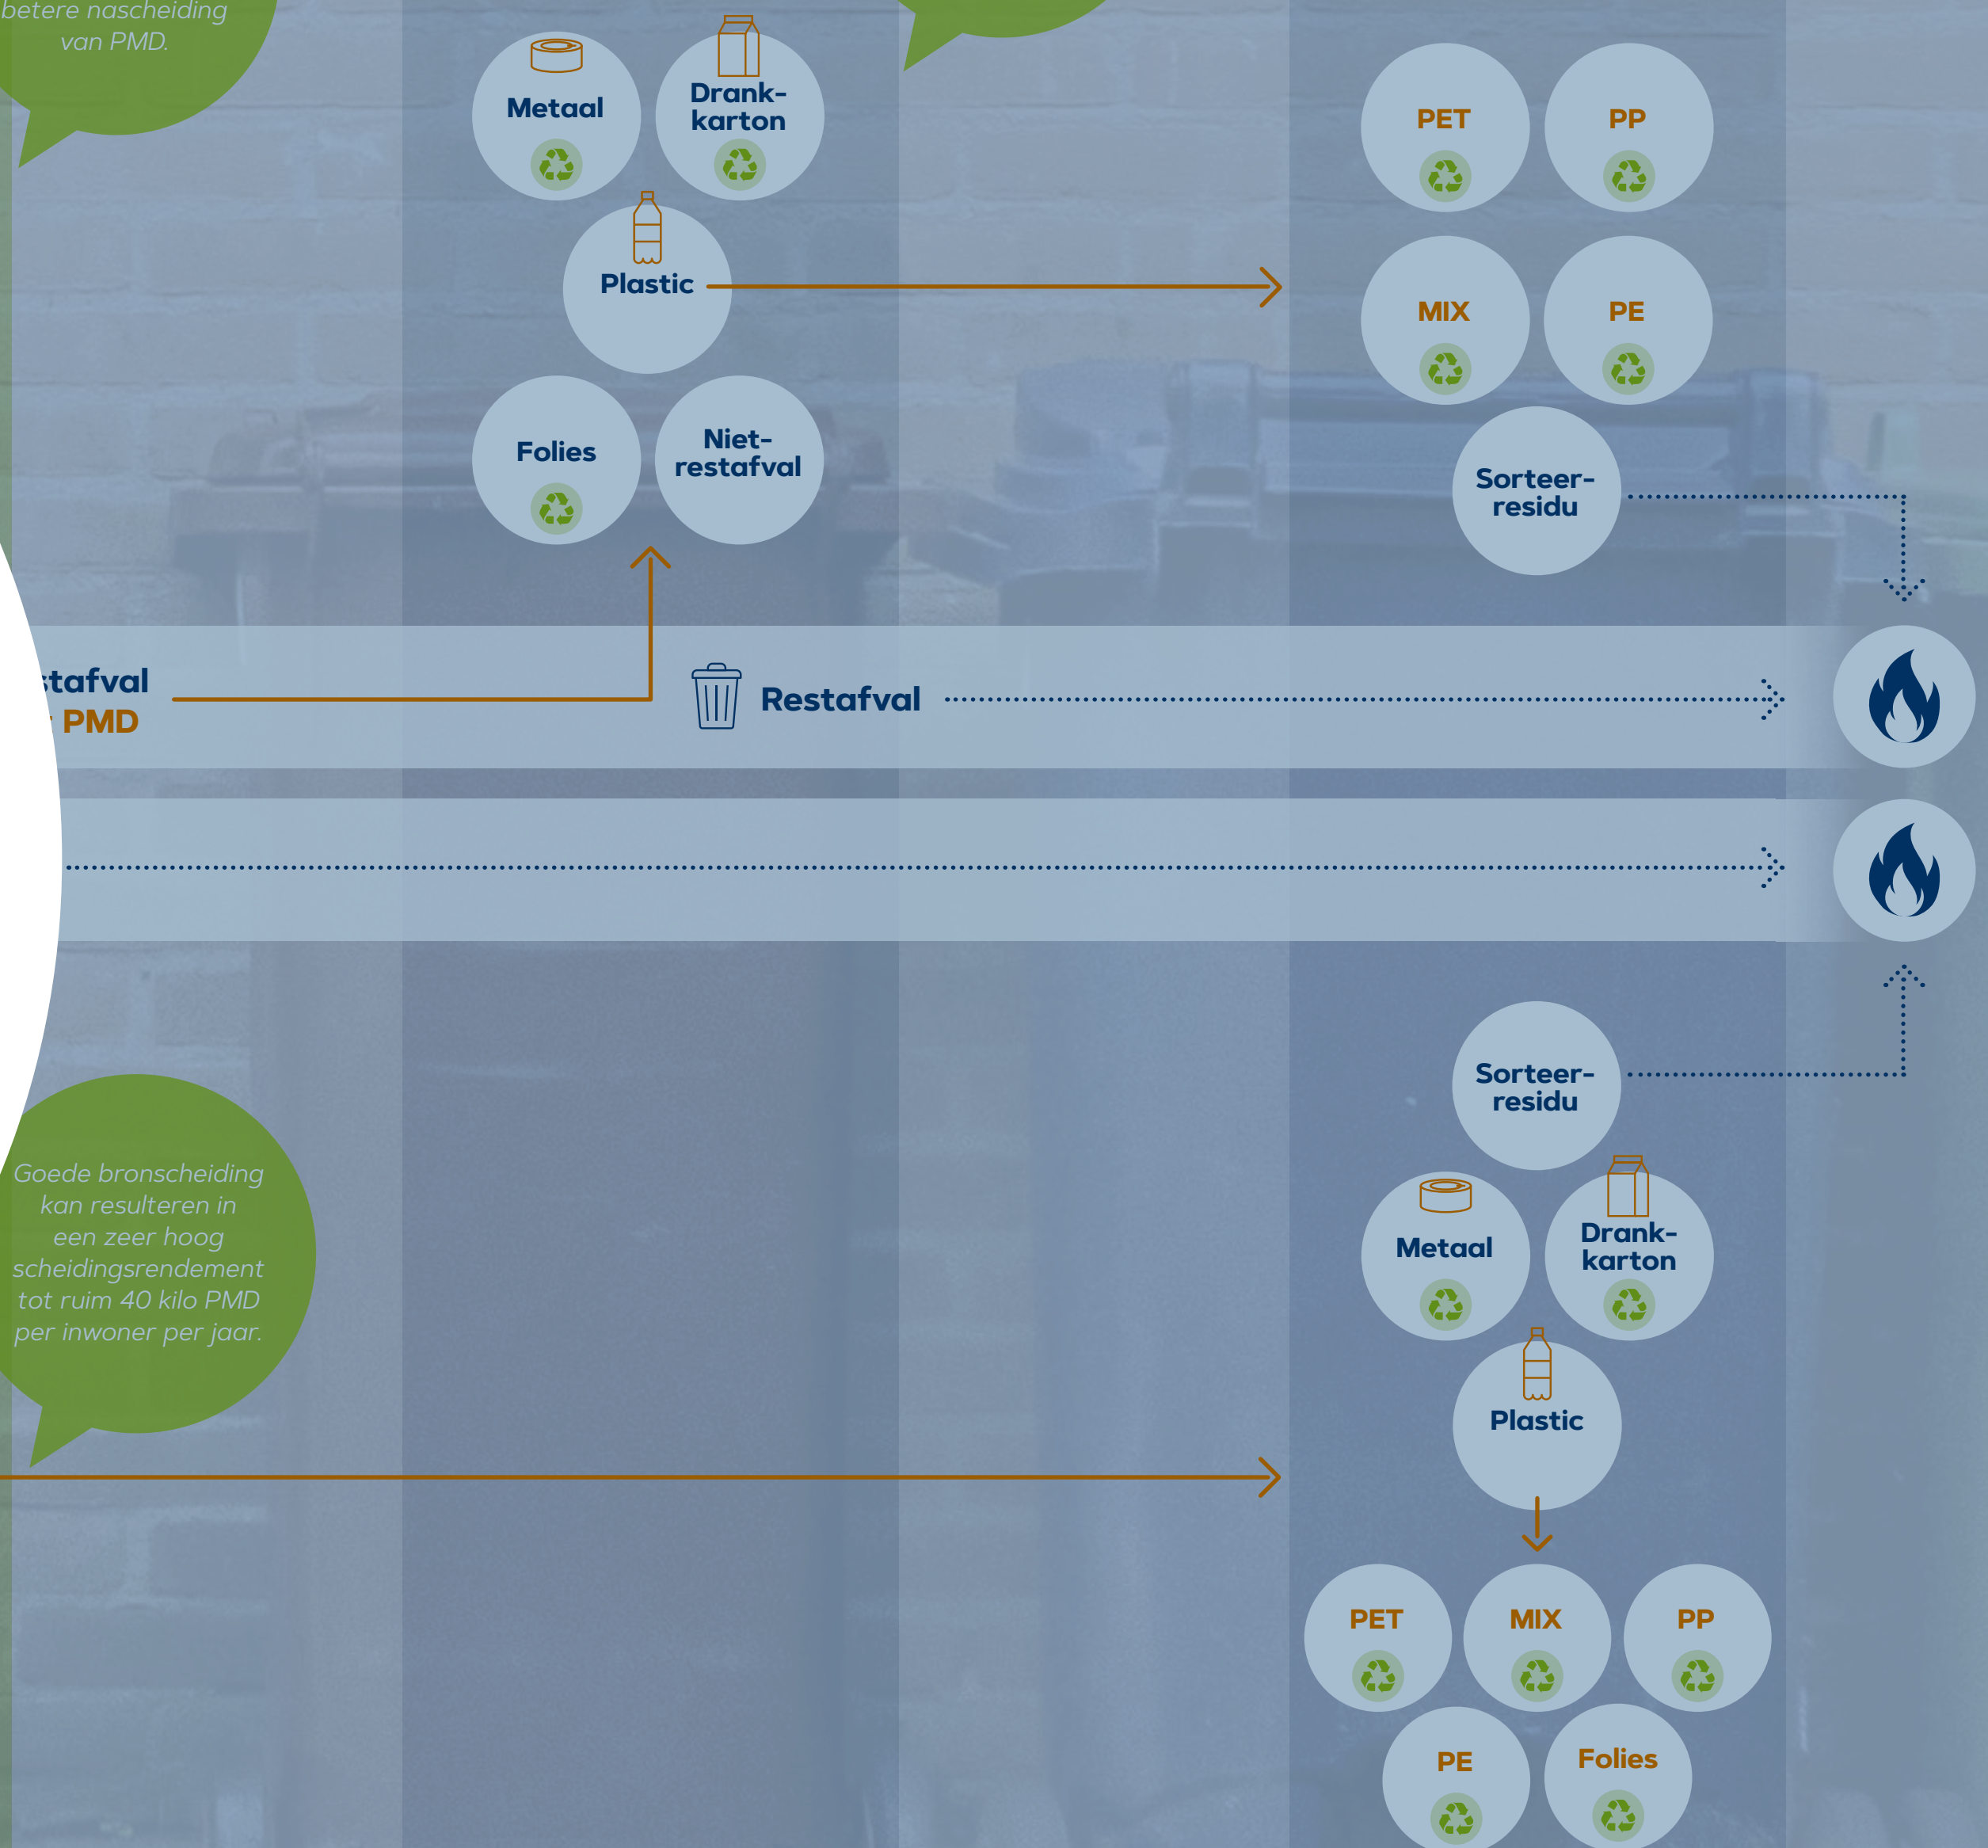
betere nascheiding van PMD.

Metaal

Drankkarton

Plastic

Folies

Nietrestafval

PET

PP

MIX

PE

Sorteerresidu

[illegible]stafval
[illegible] PMD

Restafval

Goede bronscheiding kan resulteren in een zeer hoog scheidingsrendement tot ruim 40 kilo PMD per inwoner per jaar.

Sorteerresidu

Metaal

Drankkarton

Plastic

PET

MIX

PP

PE

Folies